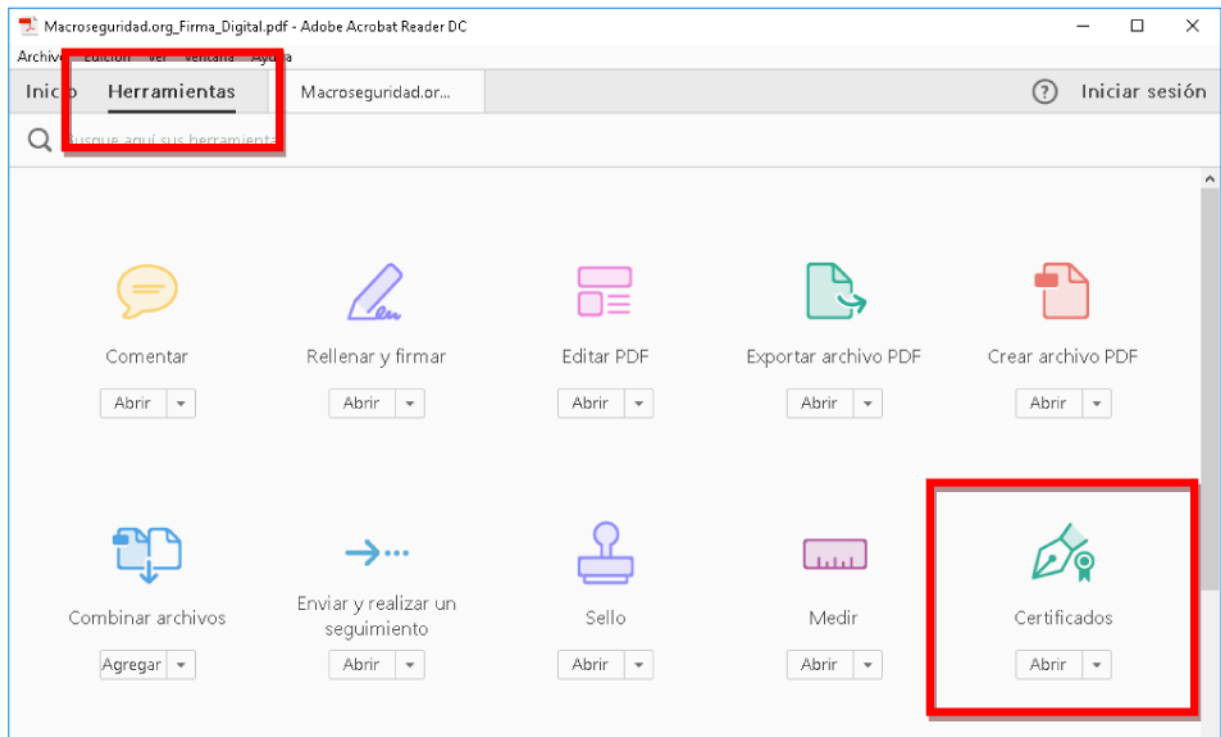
Macroseguridad.org_Firma_Digital.pdf - Adobe Acrobat Reader DC

Archiv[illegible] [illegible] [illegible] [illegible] Ay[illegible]a

Inic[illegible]o Herramientas Macroseguridad.or...

Iniciar sesión

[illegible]usque aquí sus herramient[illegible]

Comentar
Abrir

Rellenar y firmar
Abrir

Editar PDF
Abrir

Exportar archivo PDF
Abrir

Crear archivo PDF
Abrir

Combinar archivos
Agregar

Enviar y realizar un seguimiento
Abrir

Sello
Abrir

Medir
Abrir

Certificados
Abrir